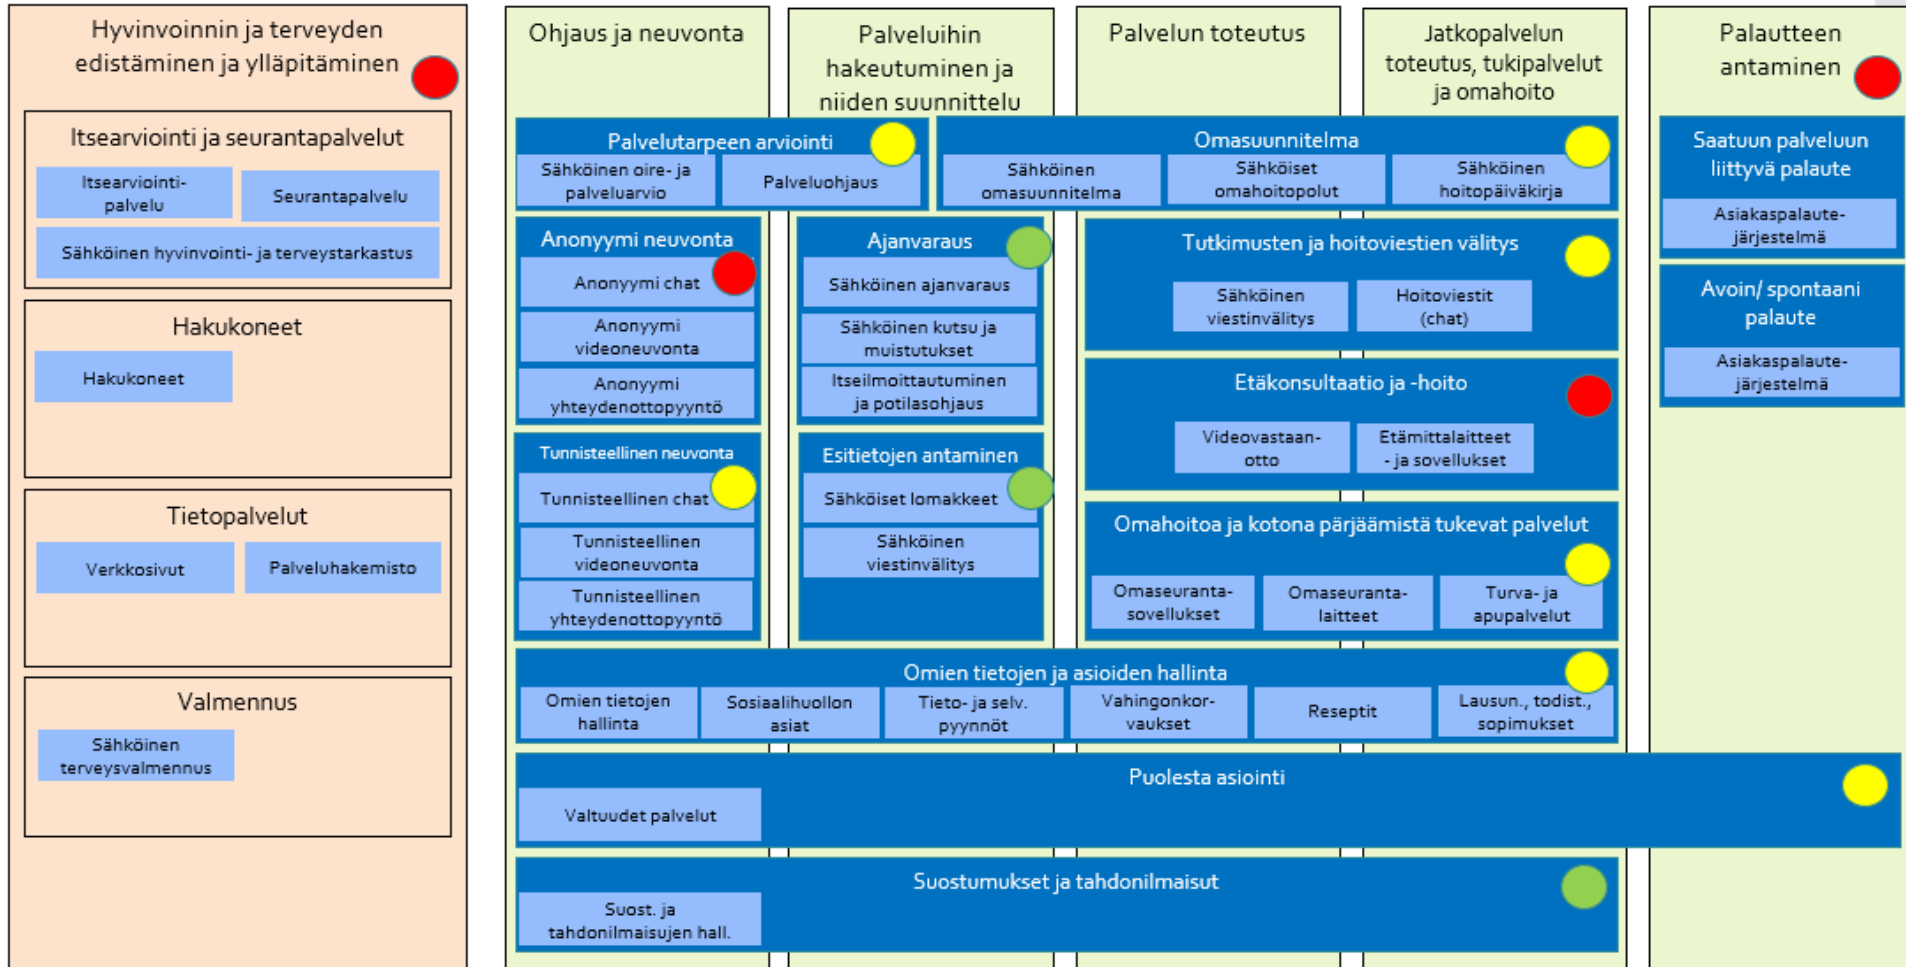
Hyvinvoinnin ja terveyden edistäminen ja ylläpitäminen

Itsearviointi ja seurantapalvelut

Itsearviointipalvelu

Seurantapalvelu

Sähköinen hyvinvointi- ja terveystarkastus

Hakukoneet

Hakukoneet

Tietopalvelut

Verkkosivut

Palveluhakemisto

Valmennus

Sähköinen terveysvalmennus

Ohjaus ja neuvonta

Palveluihin hakeutuminen ja niiden suunnittelu

Palvelun toteutus

Jatkopalvelun toteutus, tukipalvelut ja omahoito

Palautteen antaminen

Palvelutarpeen arviointi

Sähköinen oire- ja palveluarvio

Palveluohjaus

Omasuunnitelma

Sähköinen omasuunnitelma

Sähköiset omahoitopolut

Sähköinen hoitopäiväkirja

Saatuun palveluun liittyvä palaute

Asiakaspalautejärjestelmä

Anonyymi neuvonta

Anonyymi chat

Anonyymi videoneuvonta

Anonyymi yhteydenottopyyntö

Ajanvaraus

Sähköinen ajanvaraus

Sähköinen kutsu ja muistutukset

Itseilmoittautuminen ja potilasohjaus

Tutkimusten ja hoitoviestien välitys

Sähköinen viestinvälitys

Hoitoviestit (chat)

Avoin/ spontaani palaute

Asiakaspalautejärjestelmä

Etäkonsultaatio ja -hoito

Videovastaanotto

Etämittalaitteet - ja sovellukset

Tunnisteellinen neuvonta

Tunnisteellinen chat

Tunnisteellinen videoneuvonta

Tunnisteellinen yhteydenottopyyntö

Esitietojen antaminen

Sähköiset lomakkeet

Sähköinen viestinvälitys

Omahoitoa ja kotona pärjäämistä tukevat palvelut

Omaseurantasovellukset

Omaseurantalaitteet

Turva- ja apupalvelut

Omien tietojen ja asioiden hallinta

Omien tietojen hallinta

Sosiaalihuollon asiat

Tieto- ja selv. pyynnöt

Vahingonkorvaukset

Reseptit

Lausun., todist., sopimukset

Puolesta asiointi

Valtuudet palvelut

Suostumukset ja tahdonilmaisut

Suost. ja tahdonilmaisujen hall.